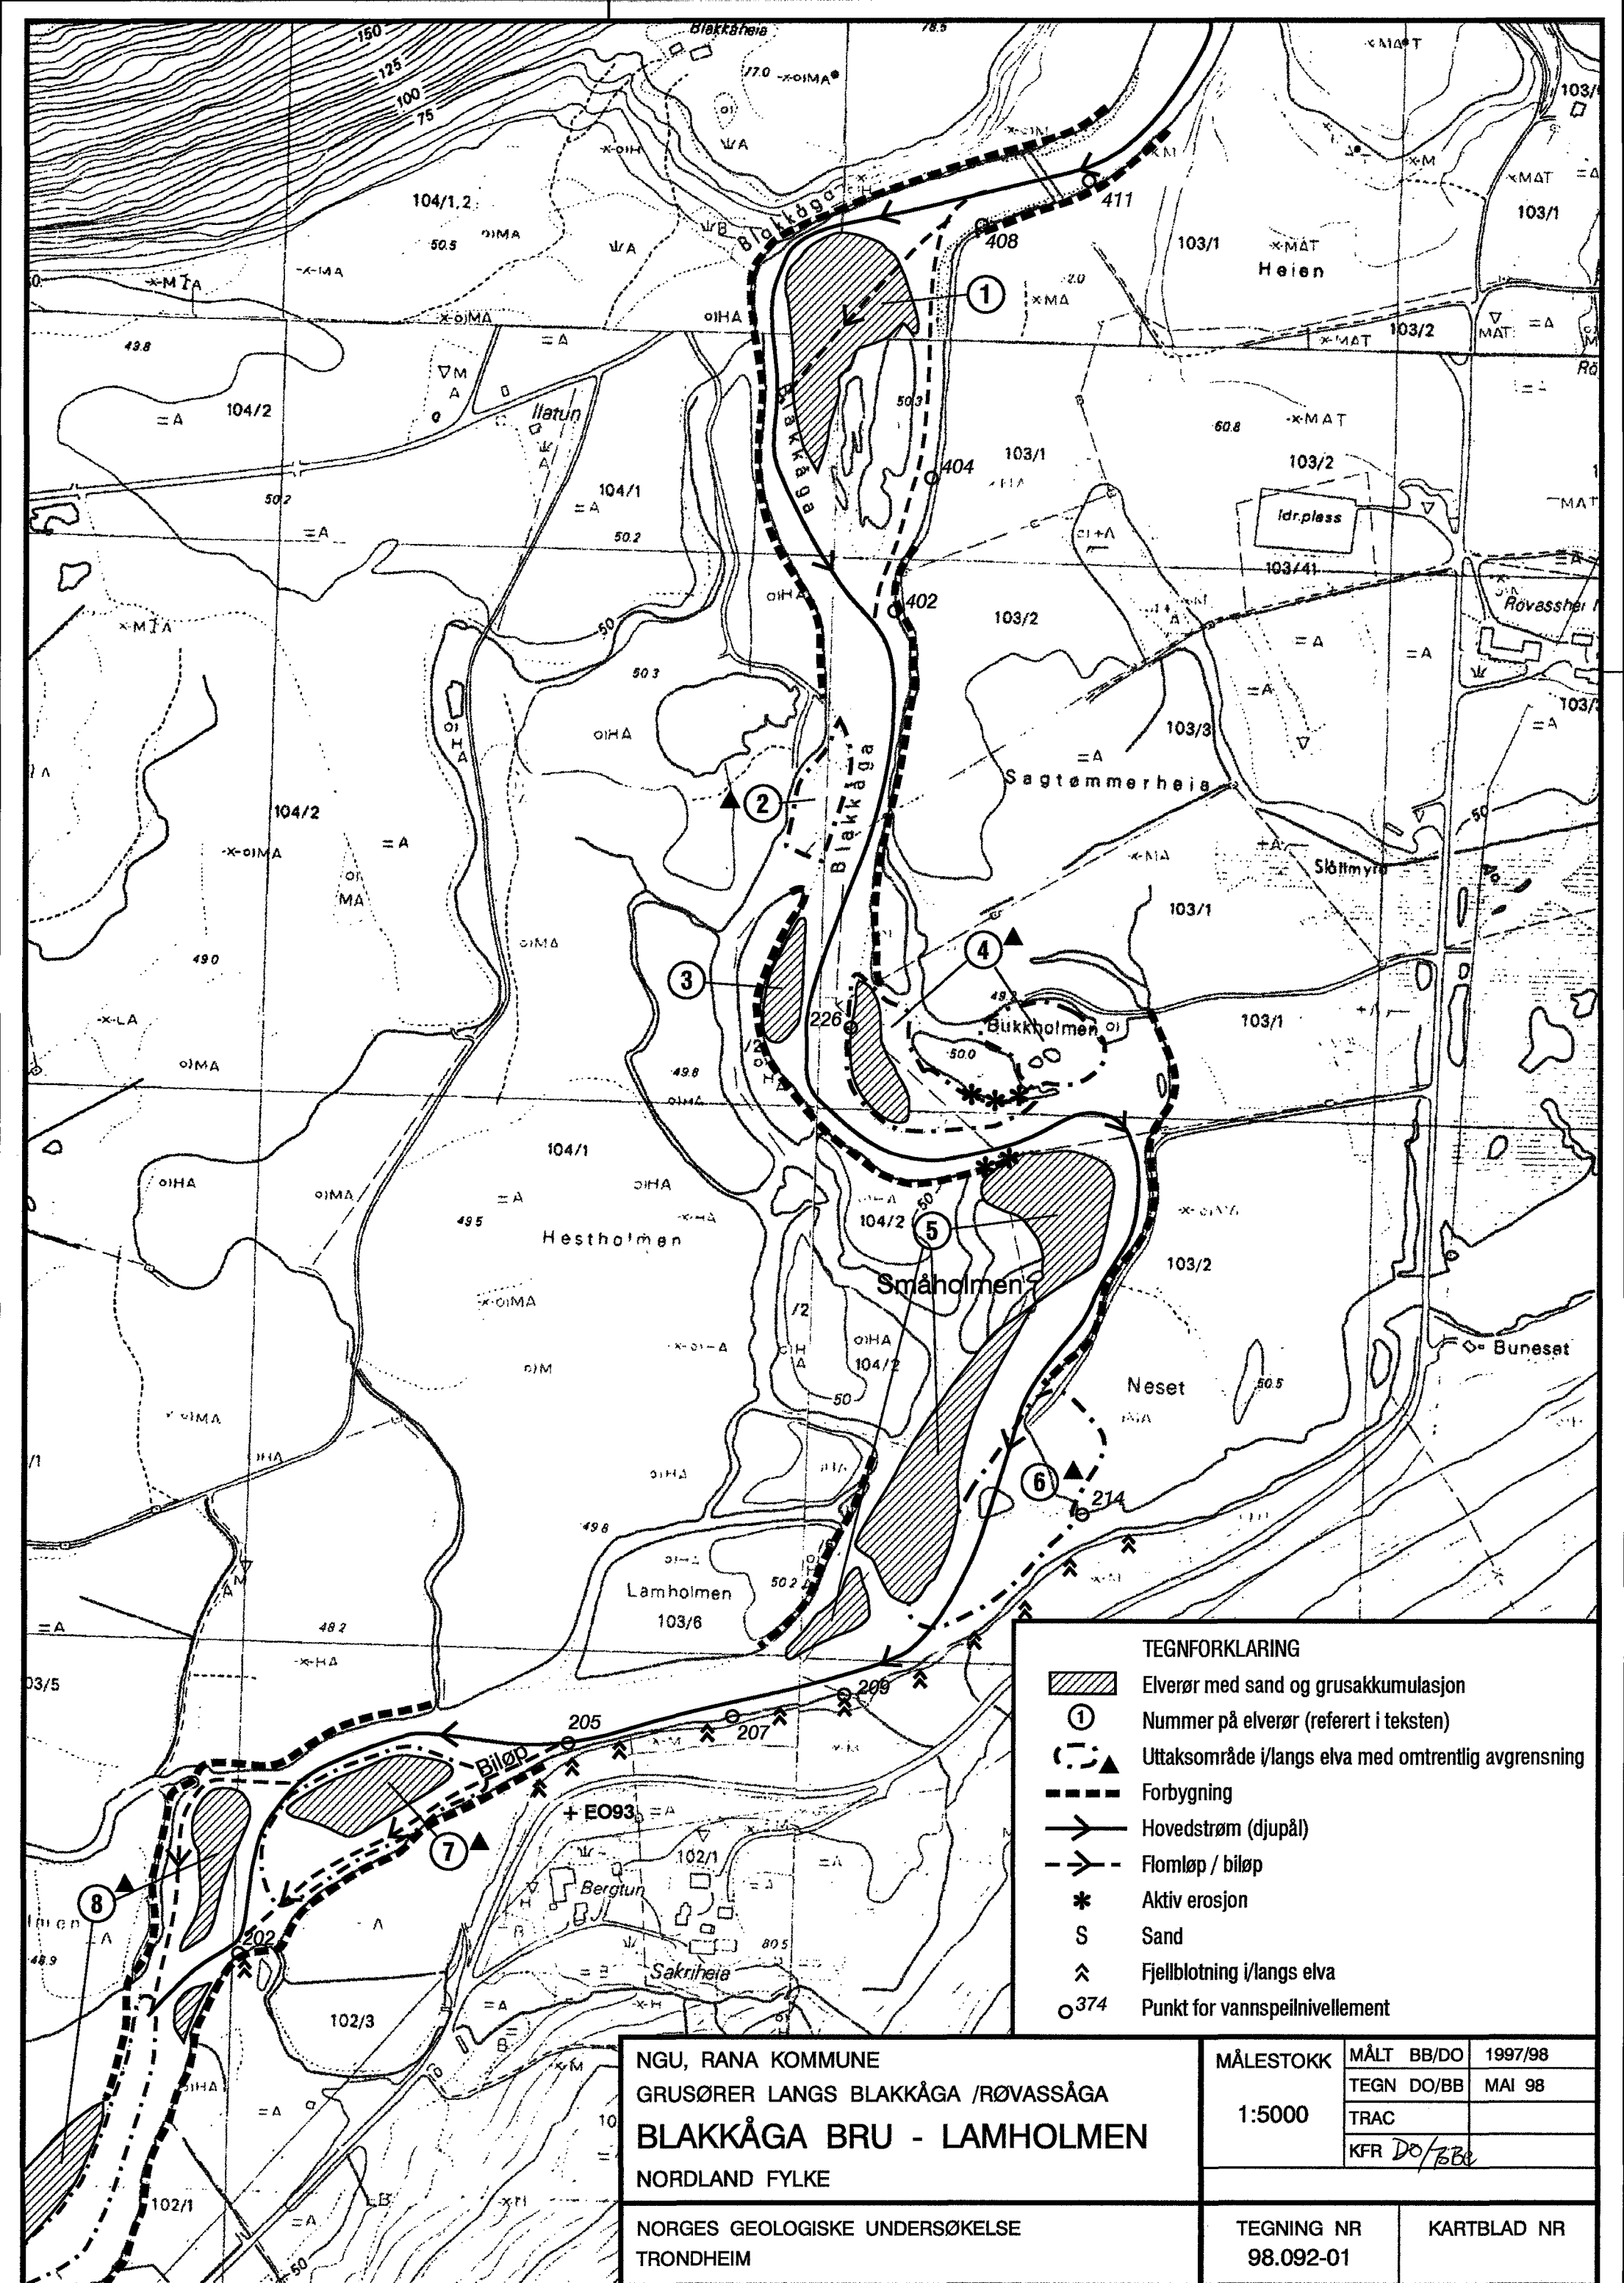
Blakkåheia
150
125
100
75
104/1,2
Blakkåga
411
408
103/1
Heien
1
104/2
Ilatun
104/1
50.2
404
103/1
103/2
Idr.plass
103/41
Røvassheia
402
103/2
2
Blakkåga
103/3
Sagtømmerheia
Slåttmyra
104/2
103/1
4
3
226
Bukkholmen
103/1
104/1
Hestholmen
104/2
5
Småholmen
103/2
Buneset
Neset
6
214
Lamholmen
103/6
209
205
207
Biløp
EO93
7
102/1
Bergtun
8
202
Sakriheia
102/3
102/1

TEGNFORKLARING
Elverør med sand og grusakkumulasjon
1 Nummer på elverør (referert i teksten)
Uttaksområde i/langs elva med omtrentlig avgrensning
Forbygning
Hovedstrøm (djupål)
Flomløp / biløp
Aktiv erosjon
S Sand
Fjellblotning i/langs elva
$^{374}$ Punkt for vannspeilnivellement

NGU, RANA KOMMUNE
GRUSØRER LANGS BLAKKÅGA /RØVASSÅGA
BLAKKÅGA BRU - LAMHOLMEN
NORDLAND FYLKE

| MÅLESTOKK | MÅLT BB/DO | 1997/98 |
|---|---|---|
| 1:5000 | TEGN DO/BB | MAI 98 |
| | TRAC | |
| | KFR DO/BB | |

NORGES GEOLOGISKE UNDERSØKELSE
TRONDHEIM
TEGNING NR
98.092-01
KARTBLAD NR